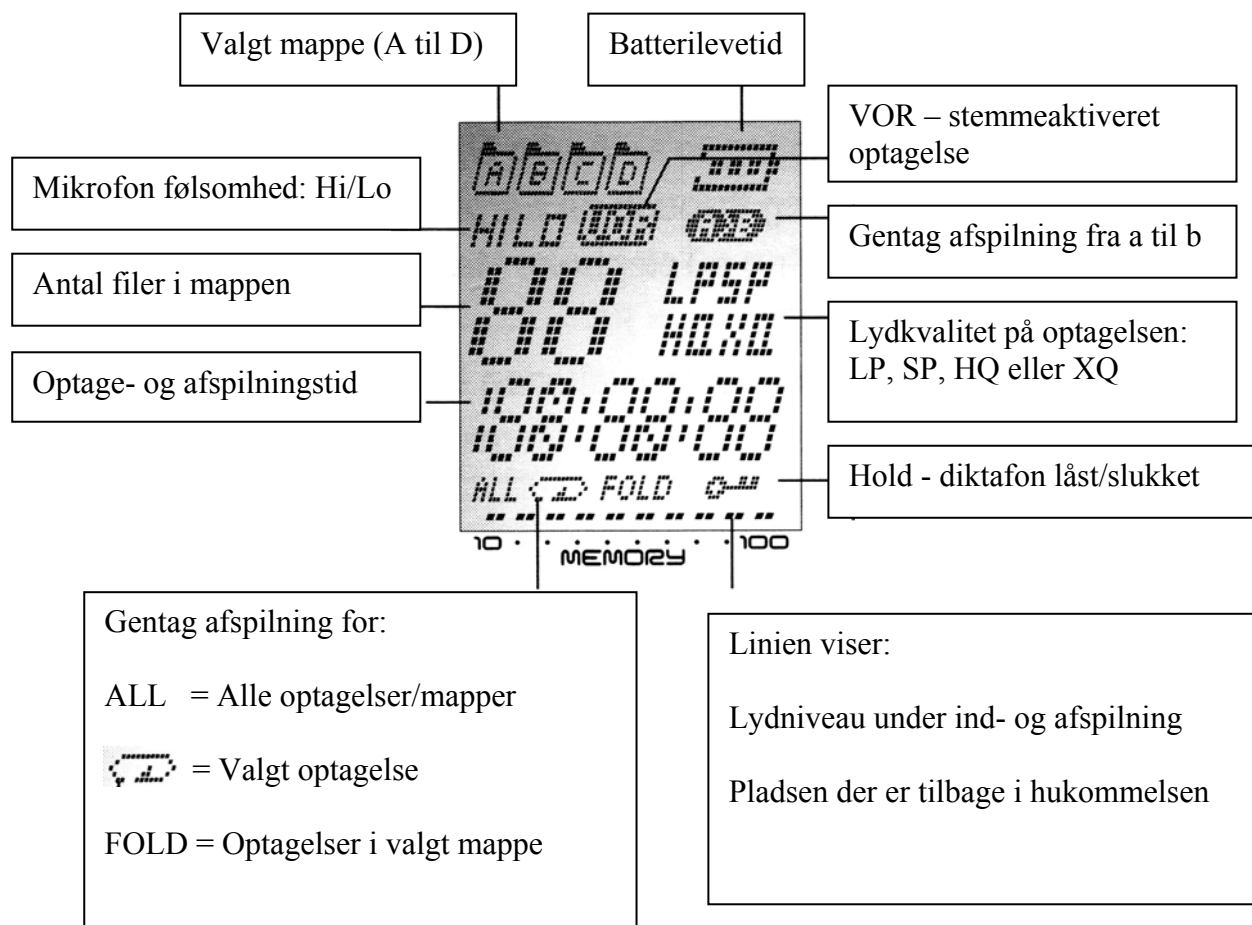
Valgt mappe (A til D)

Batterilevetid

VOR – stemmeaktiveret optagelse

Mikrofon følsomhed: Hi/Lo

Gentag afspilning fra a til b

Antal filer i mappen

Lydkvalitet på optagelsen: LP, SP, HQ eller XQ

Optage- og afspilningstid

Hold - diktafon låst/slukket

A B C D

HI LO VOR

A B

88

LP SP

HQ XQ

188:88:88

ALL FOLD

10 · · · · · · · · 100
MEMORY

Gentag afspilning for:

ALL = Alle optagelser/mapper

= Valgt optagelse

FOLD = Optagelser i valgt mappe

Linien viser:

Lydniveau under ind- og afspilning

Pladsen der er tilbage i hukommelsen